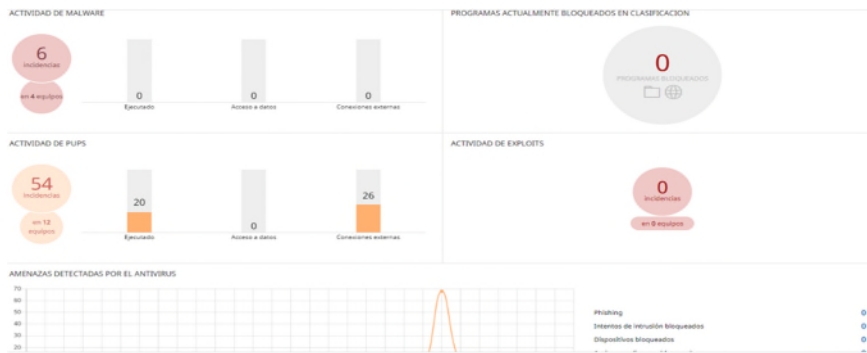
ACTIVIDAD DE MALWARE

6
incidencias

en 4 equipos

0
Ejecutado

0
Acceso a datos

0
Conexiones externas

PROGRAMAS ACTUALMENTE BLOQUEADOS EN CLASIFICACION

0
PROGRAMAS BLOQUEADOS

ACTIVIDAD DE PUPS

54
incidencias

en 12 equipos

20
Ejecutado

0
Acceso a datos

26
Conexiones externas

ACTIVIDAD DE EXPLOITS

0
incidencias

en 0 equipos

AMENAZAS DETECTADAS POR EL ANTIVIRUS

70
60
50
40
30
20

Phishing 0
Intentos de intrusión bloqueados 0
Dispositivos bloqueados 0
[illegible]